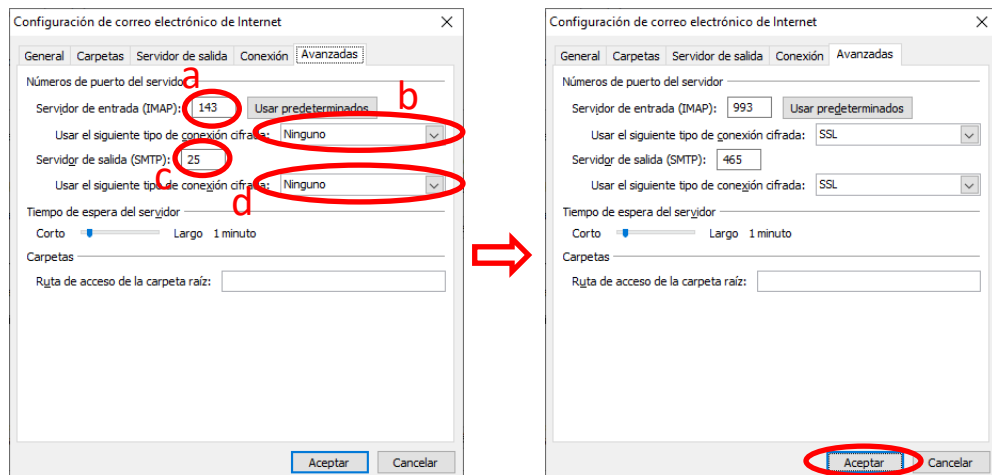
Configuración de correo electrónico de Internet

General | Carpetas | Servidor de salida | Conexión | Avanzadas

Números de puerto del servidor

a

Servidor de entrada (IMAP): 143 Usar predeterminados

b

Usar el siguiente tipo de conexión cifrada: Ninguno

Servidor de salida (SMTP): 25

c

Usar el siguiente tipo de conexión cifrada: Ninguno

d

Tiempo de espera del servidor

Corto Largo 1 minuto

Carpetas

Ruta de acceso de la carpeta raíz:

Aceptar Cancelar

Configuración de correo electrónico de Internet

General | Carpetas | Servidor de salida | Conexión | Avanzadas

Números de puerto del servidor

Servidor de entrada (IMAP): 993 Usar predeterminados

Usar el siguiente tipo de conexión cifrada: SSL

Servidor de salida (SMTP): 465

Usar el siguiente tipo de conexión cifrada: SSL

Tiempo de espera del servidor

Corto Largo 1 minuto

Carpetas

Ruta de acceso de la carpeta raíz:

Aceptar Cancelar